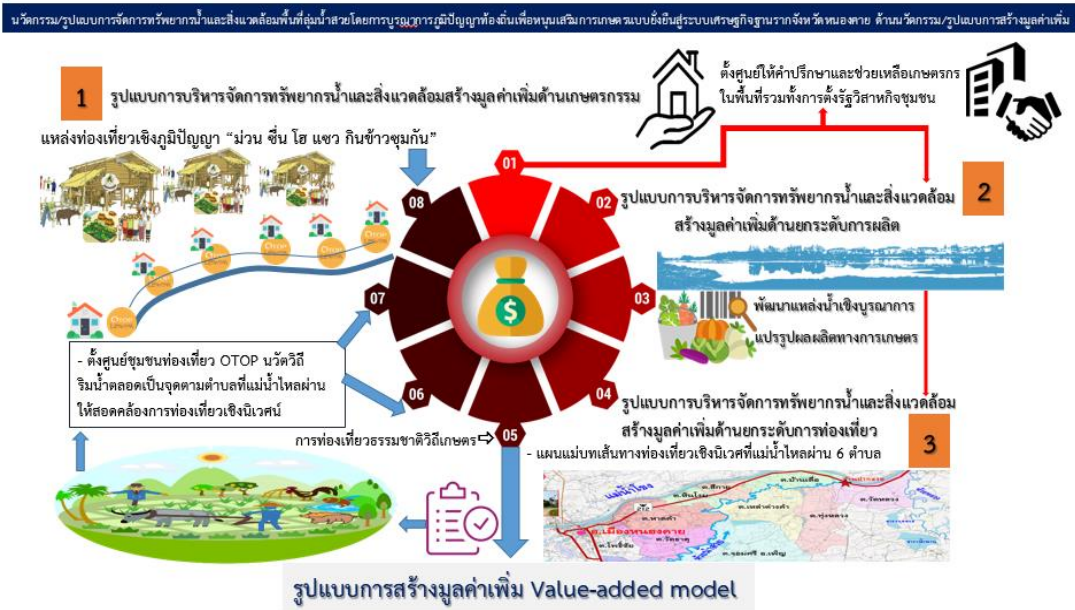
นวัตกรรม/รูปแบบการจัดการทรัพยากรน้ำและสิ่งแวดล้อมพื้นที่ลุ่มน้ำสวยโดยการบูรณาการภูมิปัญญาท้องถิ่นเพื่อหนุนเสริมการเกษตรแบบยั่งยืนสู่ระบบเศรษฐกิจฐานรากจังหวัดหนองคาย ด้านนวัตกรรม/รูปแบบการสร้างมูลค่าเพิ่ม

1 รูปแบบการบริหารจัดการทรัพยากรน้ำและสิ่งแวดล้อมสร้างมูลค่าเพิ่มด้านเกษตรกรรม

ตั้งศูนย์ให้คำปรึกษาและช่วยเหลือเกษตรกร ในพื้นที่รวมทั้งการตั้งรัฐวิสาหกิจชุมชน

แหล่งท่องเที่ยวเชิงภูมิปัญญา "ม่วน ซื่น โฮ แซว กินข้าวขุมกัน"

01
02
03
04
05
06
07
08

2 รูปแบบการบริหารจัดการทรัพยากรน้ำและสิ่งแวดล้อม สร้างมูลค่าเพิ่มด้านยกระดับการผลิต

พัฒนาแหล่งน้ำเชิงบูรณาการ

แปรรูปผลผลิตทางการเกษตร

- ตั้งศูนย์ชุมชนท่องเที่ยว OTOP นวัตวิถี ริมน้ำตลอดเป็นจุดตามตำบลที่แม่น้ำไหลผ่าน ให้สอดคล้องการท่องเที่ยวเชิงนิเวศน์

รูปแบบการบริหารจัดการทรัพยากรน้ำและสิ่งแวดล้อม สร้างมูลค่าเพิ่มด้านยกระดับการท่องเที่ยว 3

การท่องเที่ยวธรรมชาติวิถีเกษตร

- แผนแม่บทเส้นทางท่องเที่ยวเชิงนิเวศที่แม่น้ำไหลผ่าน 6 ตำบล

รูปแบบการสร้างมูลค่าเพิ่ม Value-added model